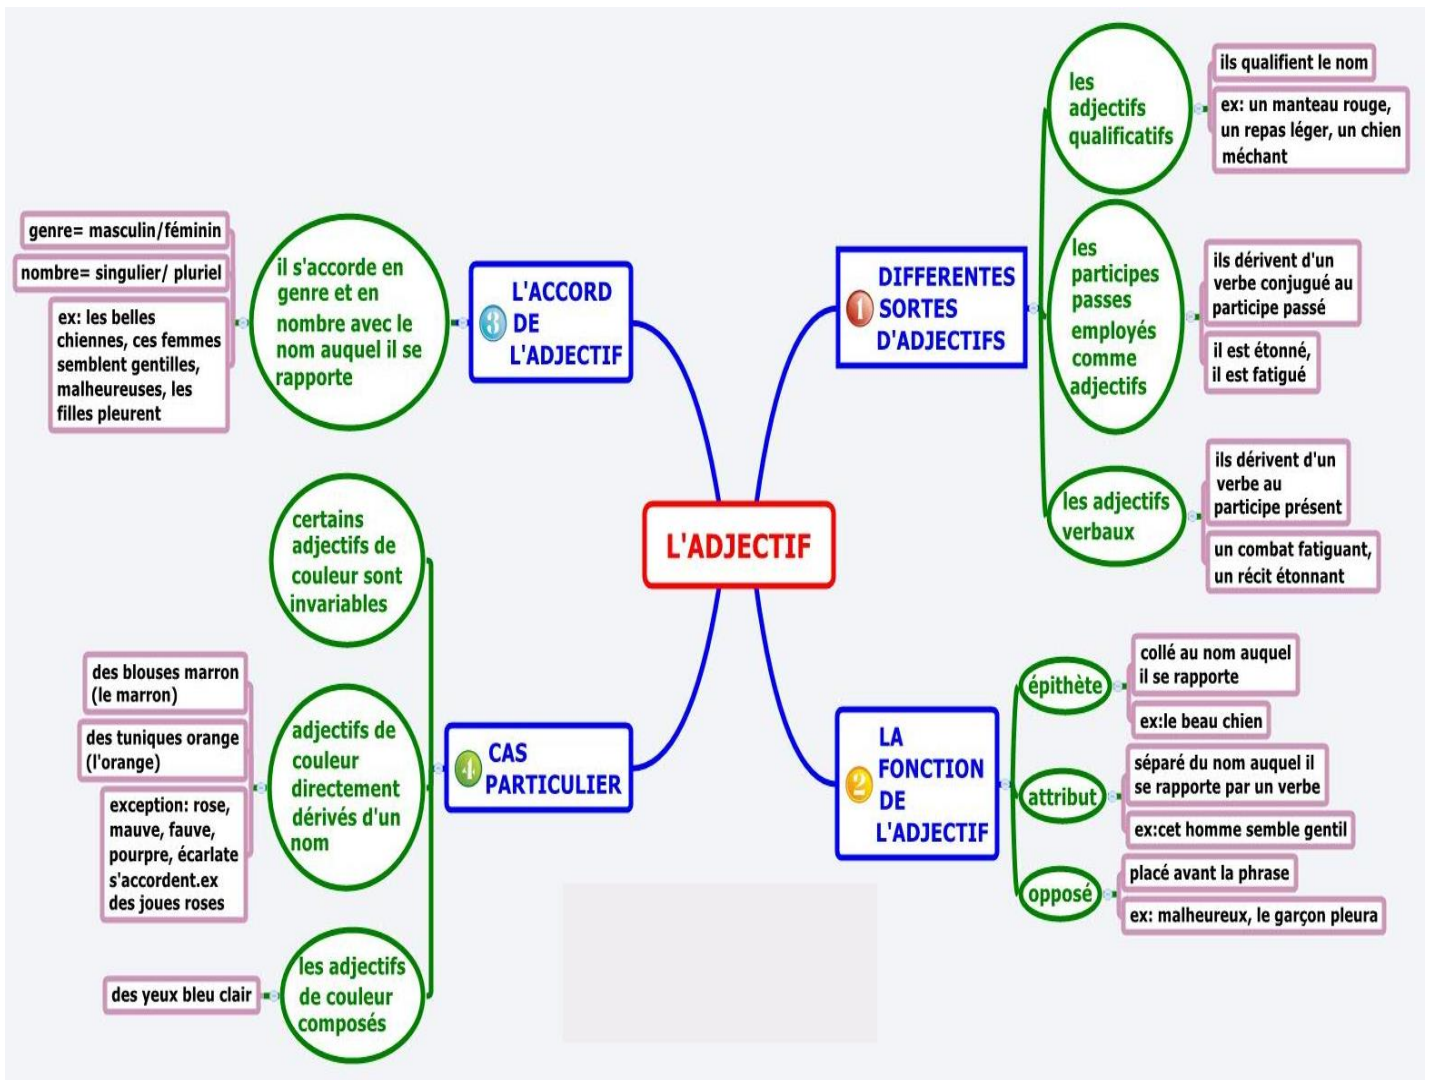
L'ADJECTIF

1 DIFFERENTES SORTES D'ADJECTIFS

les adjectifs qualificatifs

ils qualifient le nom

ex: un manteau rouge, un repas léger, un chien méchant

les participes passes employés comme adjectifs

ils dérivent d'un verbe conjugué au participe passé

il est étonné, il est fatigué

les adjectifs verbaux

ils dérivent d'un verbe au participe présent

un combat fatiguant, un récit étonnant

2 LA FONCTION DE L'ADJECTIF

épithète

collé au nom auquel il se rapporte

ex:le beau chien

attribut

séparé du nom auquel il se rapporte par un verbe

ex:cet homme semble gentil

opposé

placé avant la phrase

ex: malheureux, le garçon pleura

3 L'ACCORD DE L'ADJECTIF

il s'accorde en genre et en nombre avec le nom auquel il se rapporte

genre= masculin/féminin

nombre= singulier/ pluriel

ex: les belles chiennes, ces femmes semblent gentilles, malheureuses, les filles pleurent

4 CAS PARTICULIER

certains adjectifs de couleur sont invariables

adjectifs de couleur directement dérivés d'un nom

des blouses marron (le marron)

des tuniques orange (l'orange)

exception: rose, mauve, fauve, pourpre, écarlate s'accordent.ex des joues roses

les adjectifs de couleur composés

des yeux bleu clair